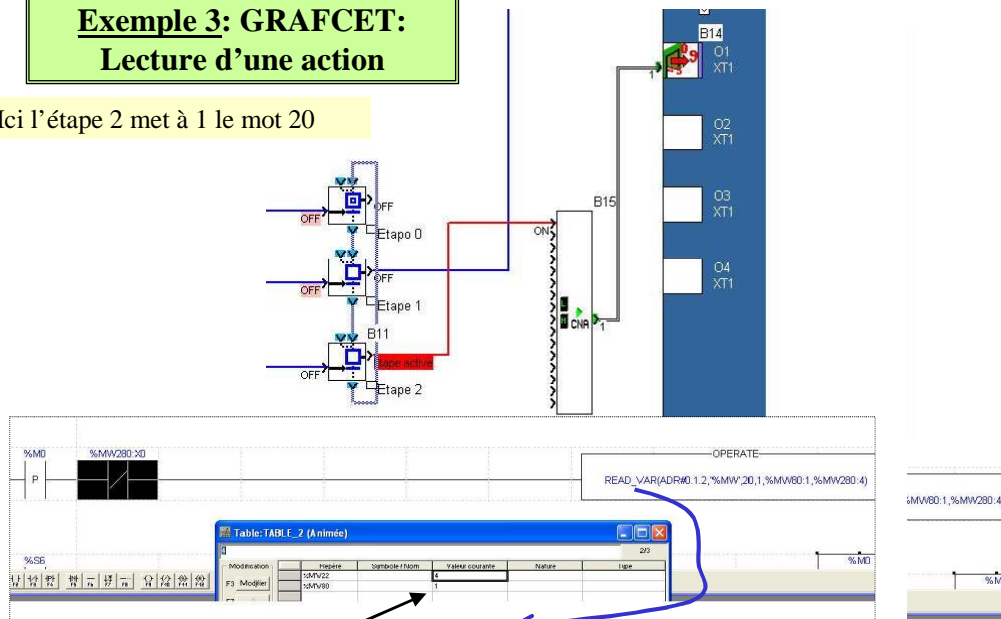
Exemple 3: GRAFCET: Lecture d'une action

Ici l'étape 2 met à 1 le mot 20

B14
O1
XT1

O2
XT1

O3
XT1

O4
XT1

B15

ON

CNA

1

1

OFF
Etape 0

OFF
Etape 1

B11
OFF
Etape active
Etape 2

%M0

%MW280:X0

P

OPERATE

READ_VAR(ADR#0.1.2,'%MW',20,1,%MW80:1,%MW280:4)

%MW80:1,%MW280:4

%S6

%M0

Table:TABLE_2 (Animée)

2/3

Modification

F3 Modifier

Repère

Symbole / Nom

Valeur courante

Nature

Type

%MW22

4

%MW80

1